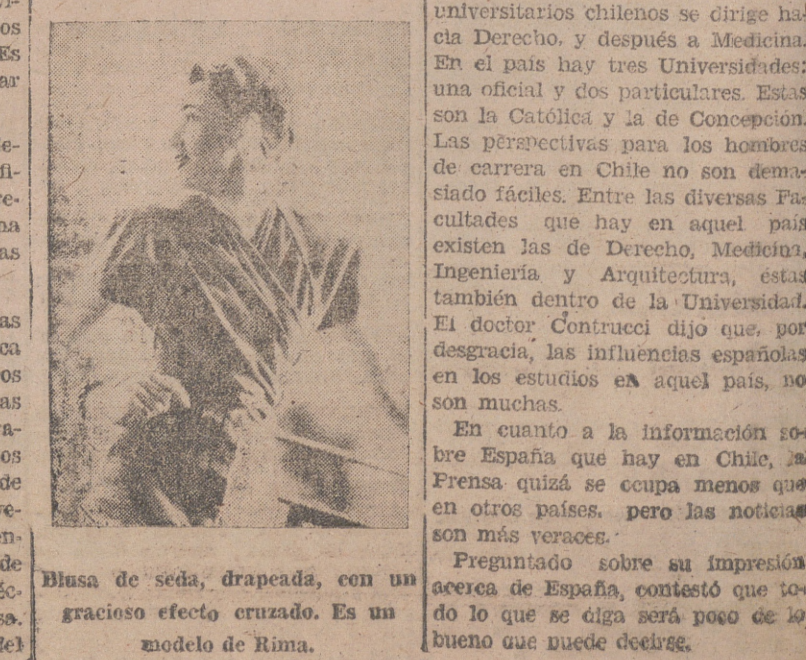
os
Es
ar

e-
fi-
re-
na
as

as
ca
os
as
a-
os
de
re-
n-
de
éc-
sa.
del

Blusa de seda, drapeada, con un gracioso efecto cruzado. Es un modelo de Rima.

universitarios chilenos se dirige hacia Derecho, y después a Medicina. En el país hay tres Universidades: una oficial y dos particulares. Estas son la Católica y la de Concepción. Las perspectivas para los hombres de carrera en Chile no son demasiado fáciles. Entre las diversas Facultades que hay en aquel país existen las de Derecho, Medicina, Ingeniería y Arquitectura, éstas también dentro de la Universidad. El doctor Contrucci dijo que, por desgracia, las influencias españolas en los estudios en aquel país, no son muchas.

En cuanto a la información sobre España que hay en Chile, la Prensa quizá se ocupa menos que en otros países, pero las noticias son más veraces.

Preguntado sobre su impresión acerca de España, contestó que todo lo que se diga será poco de lo bueno que puede decirse.